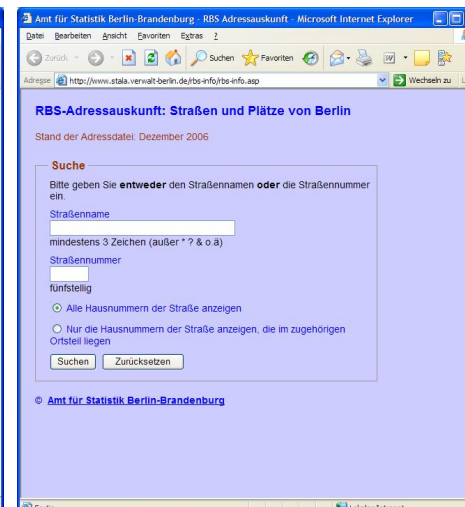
Amt für Statistik Berlin-Brandenburg - RBS Adressauskunft - Microsoft Internet Explorer

Datei Bearbeiten Ansicht Favoriten Extras ?

Zurück Suchen Favoriten

Adresse http://www.stala.verwalt-berlin.de/rbs-info/rbs-info.asp Wechseln zu

RBS-Adressauskunft: Straßen und Plätze von Berlin

Stand der Adressdatei: Dezember 2006

Suche

Bitte geben Sie entweder den Straßennamen oder die Straßennummer ein.

Straßenname

mindestens 3 Zeichen (außer * ? & o.ä)

Straßennummer

fünfstellig

Alle Hausnummern der Straße anzeigen

Nur die Hausnummern der Straße anzeigen, die im zugehörigen Ortsteil liegen

Suchen Zurücksetzen

© Amt für Statistik Berlin-Brandenburg